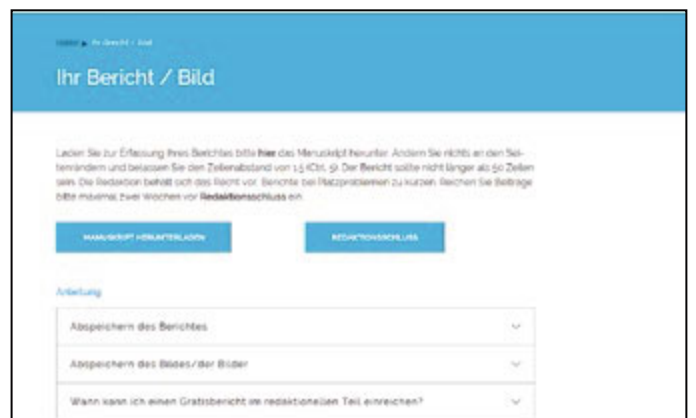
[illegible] › Ihr Bericht / Bild

Ihr Bericht / Bild

Laden Sie zur Erfassung Ihres Berichtes bitte **hier** das Manuskript herunter. Ändern Sie nichts an den Seitenrändern und belassen Sie den Zeilenabstand von 1,5 (Ctrl. 5). Der Bericht sollte nicht länger als 50 Zeilen sein. Die Redaktion behält sich das Recht vor, Berichte bei Platzproblemen zu kürzen. Reichen Sie Beiträge bitte maximal zwei Wochen vor **Redaktionsschluss** ein.

MANUSKRIPT HERUNTERLADEN

REDAKTIONSSCHLUSS

Anleitung

Abspeichern des Berichtes

Abspeichern des Bildes/der Bilder

Wann kann ich einen Gratisbericht im redaktionellen Teil einreichen?